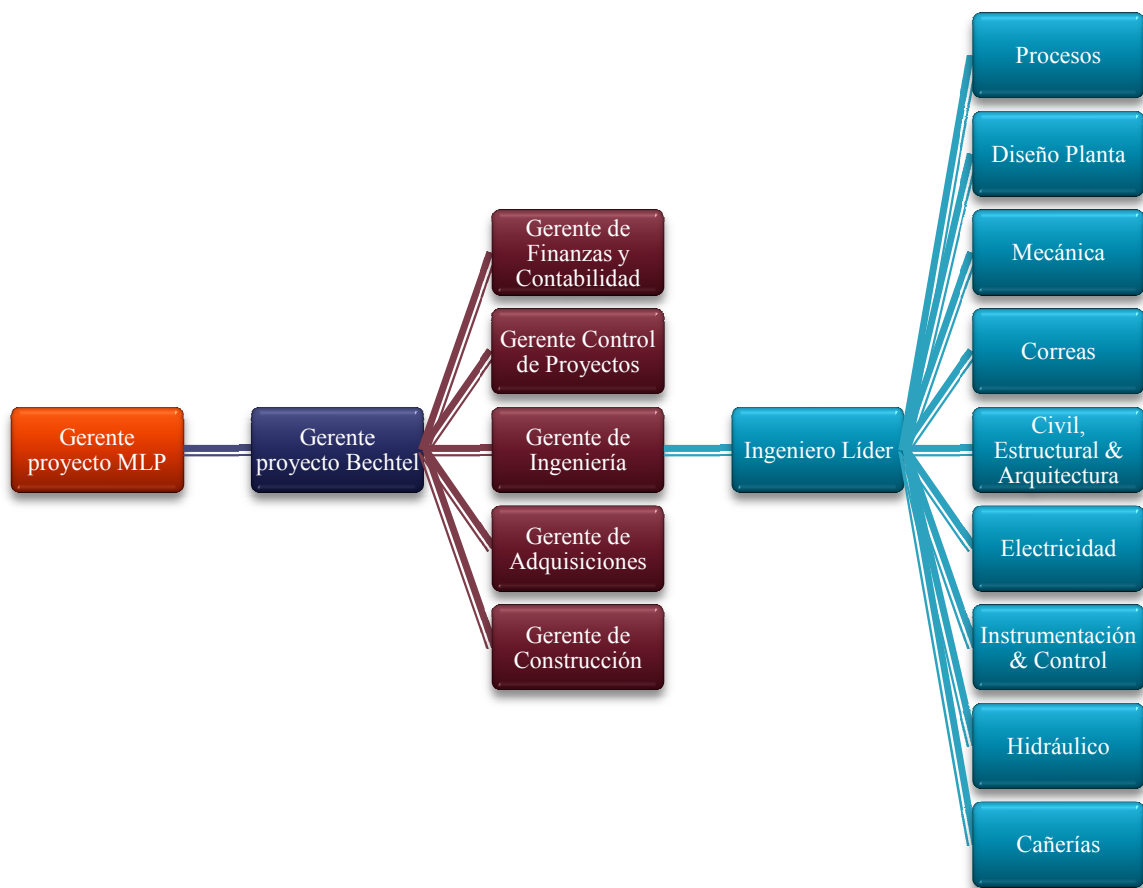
Gerente proyecto MLP

Gerente proyecto Bechtel

Gerente de Finanzas y Contabilidad

Gerente Control de Proyectos

Gerente de Ingeniería

Gerente de Adquisiciones

Gerente de Construcción

Ingeniero Líder

Procesos

Diseño Planta

Mecánica

Correas

Civil, Estructural & Arquitectura

Electricidad

Instrumentación & Control

Hidráulico

Cañerías